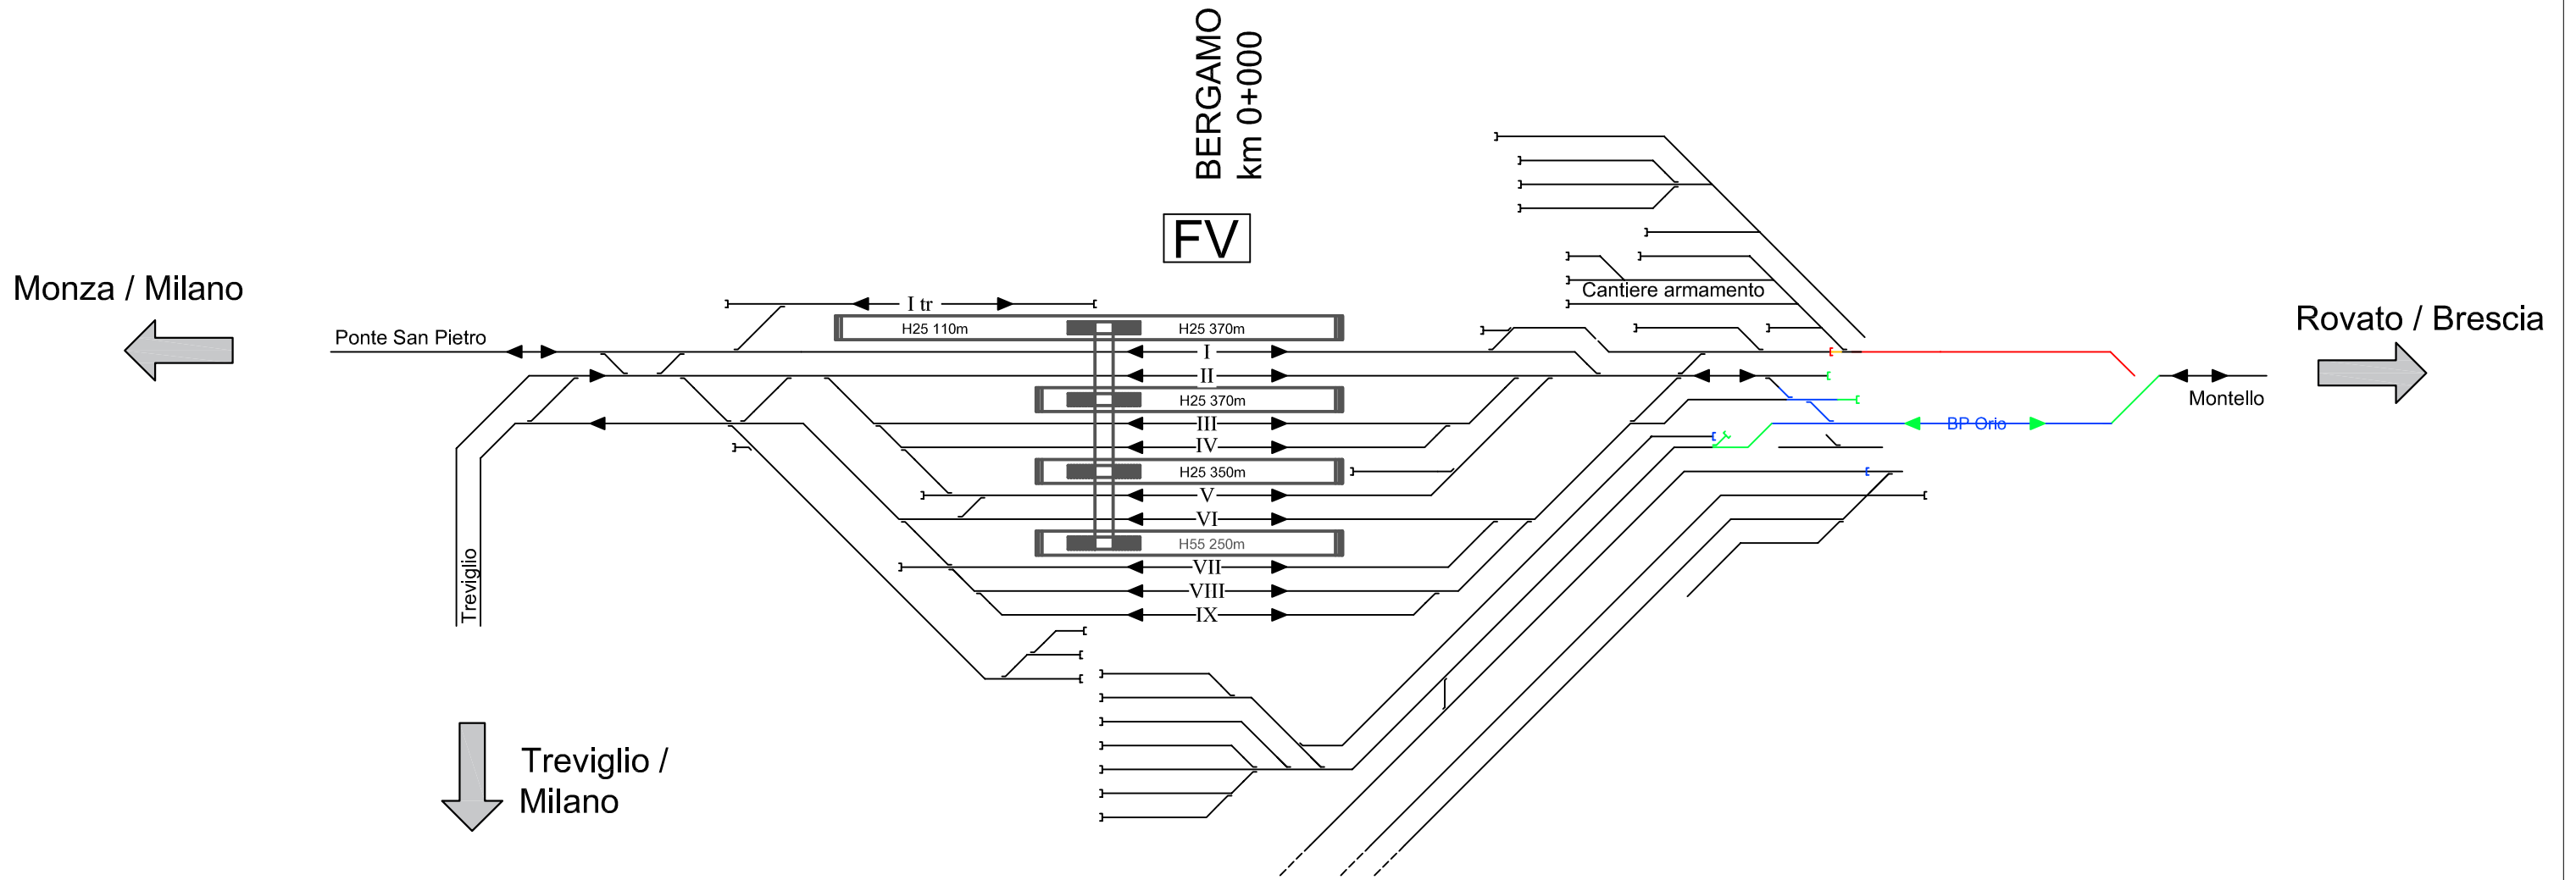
BERGAMO
km 0+000

FV

Monza / Milano

Rovato / Brescia

Cantiere armamento

I tr

H25 110m

H25 370m

Ponte San Pietro

I

II

H25 370m

III

IV

H25 350m

V

VI

H55 250m

VII

VIII

IX

Montello

BP Orio

Treviglio

Treviglio / Milano